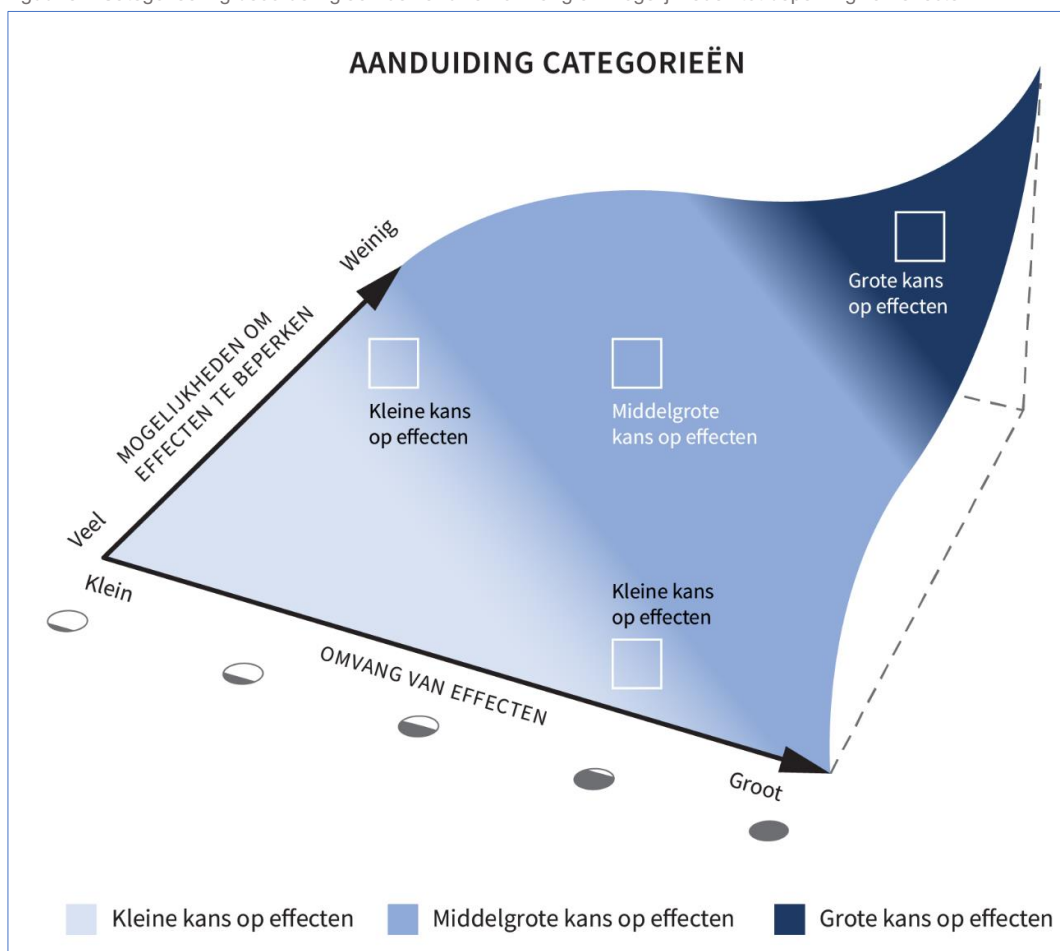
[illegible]

AANDUIDING CATEGORIEËN

Weinig

MOGELIJKHEDEN OM EFFECTEN TE BEPERKEN

Veel

Grote kans op effecten

Kleine kans op effecten

Middelgrote kans op effecten

Klein

Kleine kans op effecten

OMVANG VAN EFFECTEN

Groot

Kleine kans op effecten
Middelgrote kans op effecten
Grote kans op effecten